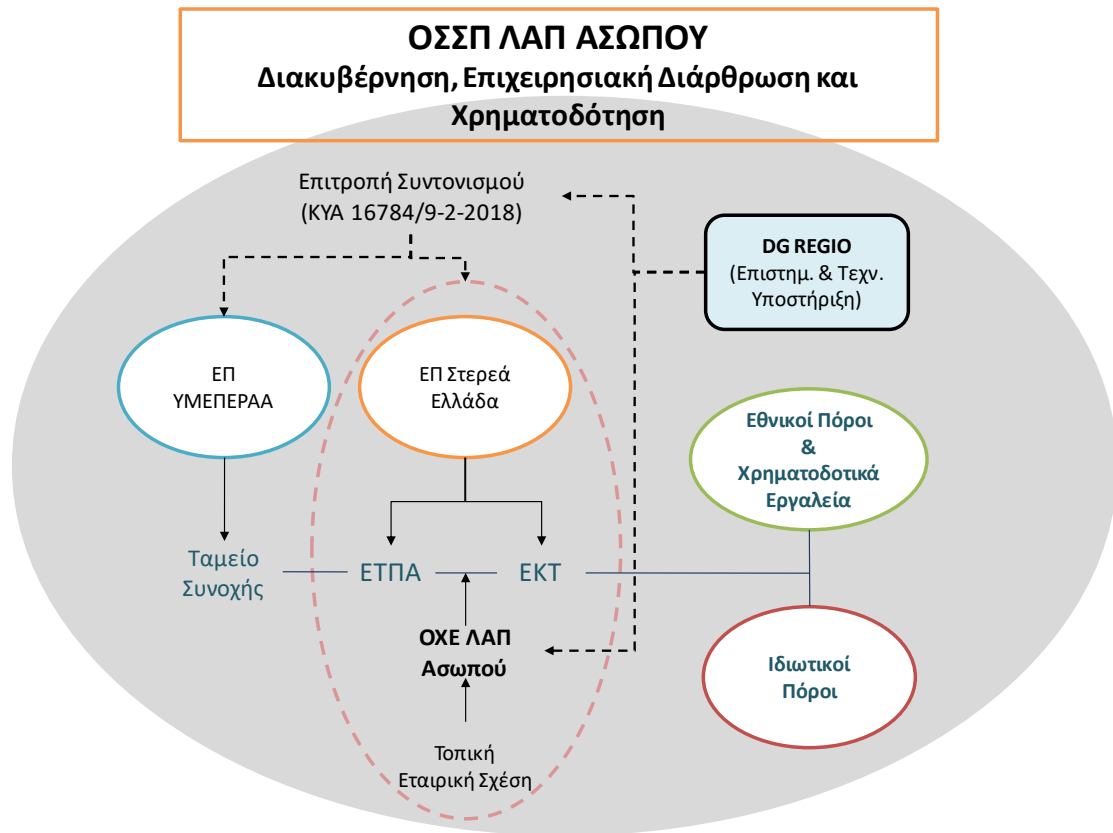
ΟΣΣΠ ΛΑΠ ΑΣΩΠΟΥ
Διακυβέρνηση, Επιχειρησιακή Διάρθρωση και Χρηματοδότηση

Επιτροπή Συντονισμού
(ΚΥΑ 16784/9-2-2018)

DG REGIO
(Επιστημ. & Τεχν. Υποστήριξη)

ΕΠ ΥΜΕΠΕΡΑΑ

ΕΠ Στερεά Ελλάδα

Εθνικοί Πόροι & Χρηματοδοτικά Εργαλεία

Ταμείο Συνοχής

ΕΤΠΑ

ΕΚΤ

ΟΧΕ ΛΑΠ Ασωπού

Ιδιωτικοί Πόροι

Τοπική Εταιρική Σχέση